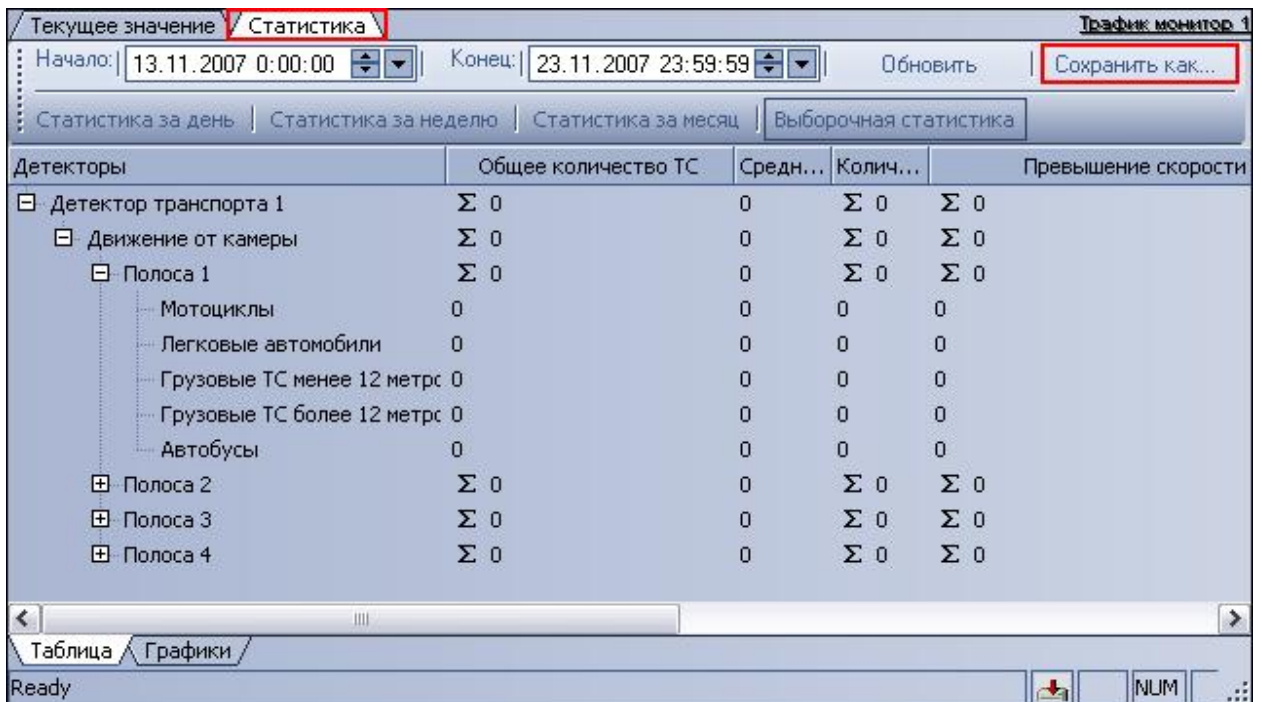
Текущее значение | Статистика

Трафик монитор 1

Начало: 13.11.2007 0:00:00 Конец: 23.11.2007 23:59:59 Обновить Сохранить как...

Статистика за день | Статистика за неделю | Статистика за месяц | Выборочная статистика

| Детекторы | Общее количество ТС | Средн... | Колич... | Превышение скорости |
|---|---|---|---|---|
| Детектор транспорта 1 | $\Sigma$ 0 | 0 | $\Sigma$ 0 | $\Sigma$ 0 |
| Движение от камеры | $\Sigma$ 0 | 0 | $\Sigma$ 0 | $\Sigma$ 0 |
| Полоса 1 | $\Sigma$ 0 | 0 | $\Sigma$ 0 | $\Sigma$ 0 |
| Мотоциклы | 0 | 0 | 0 | 0 |
| Легковые автомобили | 0 | 0 | 0 | 0 |
| Грузовые ТС менее 12 метрс | 0 | 0 | 0 | 0 |
| Грузовые ТС более 12 метрс | 0 | 0 | 0 | 0 |
| Автобусы | 0 | 0 | 0 | 0 |
| Полоса 2 | $\Sigma$ 0 | 0 | $\Sigma$ 0 | $\Sigma$ 0 |
| Полоса 3 | $\Sigma$ 0 | 0 | $\Sigma$ 0 | $\Sigma$ 0 |
| Полоса 4 | $\Sigma$ 0 | 0 | $\Sigma$ 0 | $\Sigma$ 0 |

Таблица | Графики

Ready NUM